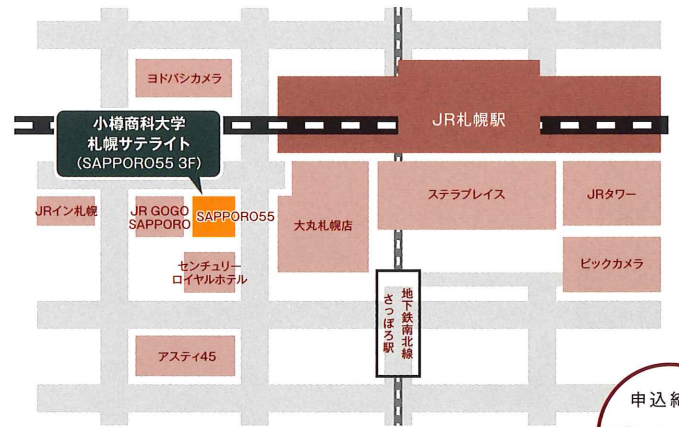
ヨドバシカメラ

JR札幌駅

小樽商科大学
札幌サテライト
(SAPPORO55 3F)

JRイン札幌

JR GOGO SAPPORO

SAPPORO55

大丸札幌店

ステラプレイス

JRタワー

センチュリーロイヤルホテル

ビックカメラ

地下鉄南北線
さっぽろ駅

アスティ45

申込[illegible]